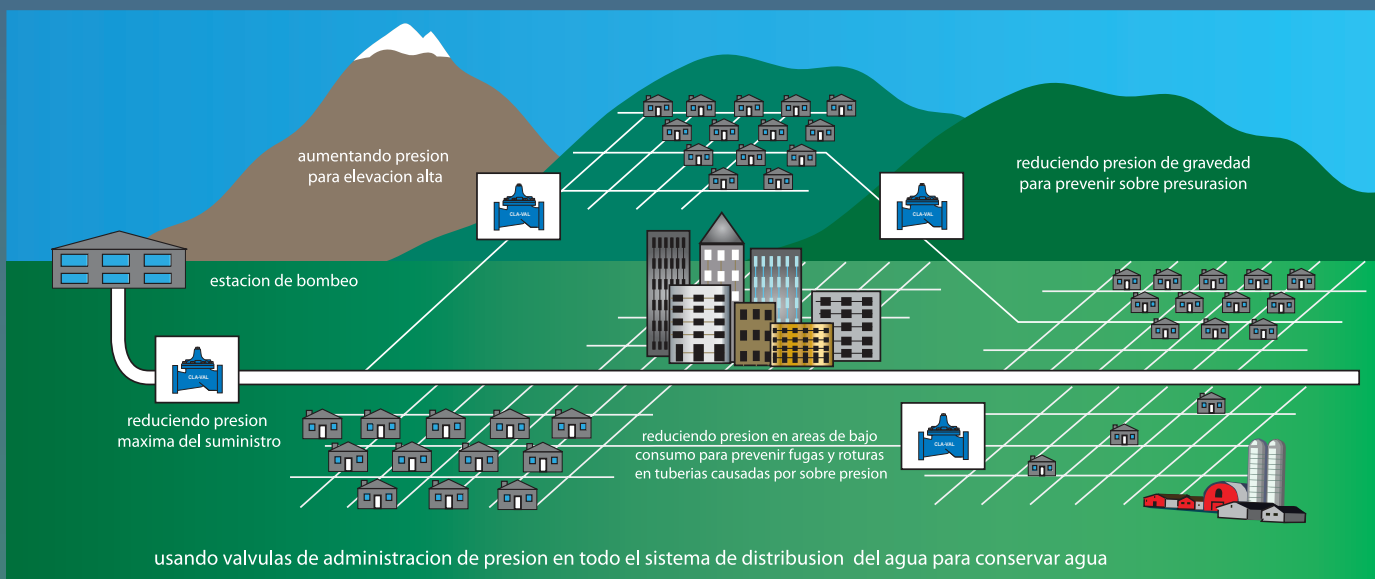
aumentando presion para elevacion alta

CLA-VAL

reduciendo presion de gravedad para prevenir sobre presurasion

CLA-VAL

estacion de bombeo

CLA-VAL

reduciendo presion maxima del suministro

reduciendo presion en areas de bajo consumo para prevenir fugas y roturas en tuberias causadas por sobre presion

CLA-VAL

usando valvulas de administracion de presion en todo el sistema de distribusion del agua para conservar agua